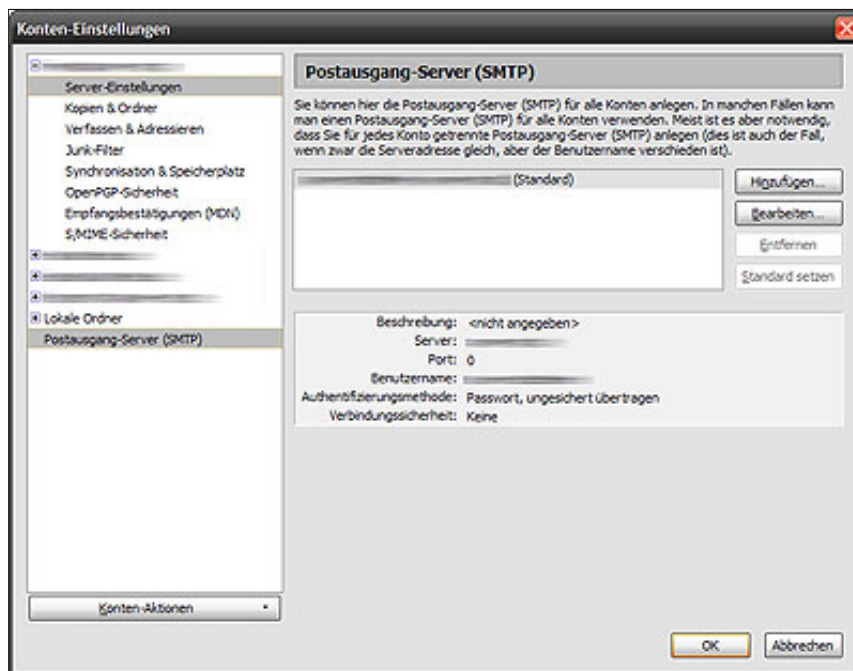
Konten-Einstellungen

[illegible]
Server-Einstellungen
Kopien & Ordner
Verfassen & Adressieren
Junk-Filter
Synchronisation & Speicherplatz
OpenPGP-Sicherheit
Empfangsbestätigungen (MDN)
S/MIME-Sicherheit
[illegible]
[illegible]
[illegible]
Lokale Ordner
Postausgang-Server (SMTP)

Konten-Aktionen

Postausgang-Server (SMTP)

Sie können hier die Postausgang-Server (SMTP) für alle Konten anlegen. In manchen Fällen kann man einen Postausgang-Server (SMTP) für alle Konten verwenden. Meist ist es aber notwendig, dass Sie für jedes Konto getrennte Postausgang-Server (SMTP) anlegen (dies ist auch der Fall, wenn zwar die Serveradresse gleich, aber der Benutzername verschieden ist).

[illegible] (Standard)

Hinzufügen...
Bearbeiten...
Entfernen
Standard setzen

Beschreibung: <nicht angegeben>
Server: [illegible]
Port: 0
Benutzername: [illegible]
Authentifizierungsmethode: Passwort, ungesichert übertragen
Verbindungssicherheit: Keine

OK
Abbrechen